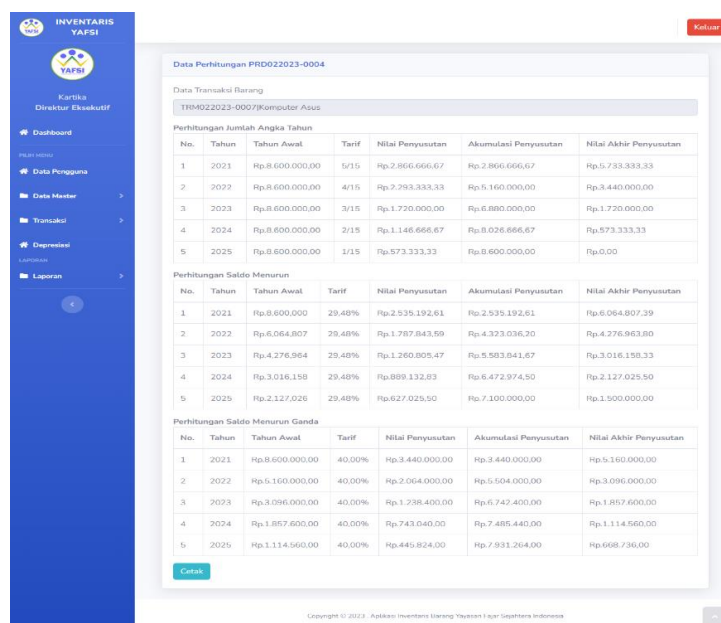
INVENTARIS YAFSI

Keluar

YAFSI

Kartika
Direktur Eksekutif

Dashboard

PILIH MENU

Data Pengguna

Data Master

Transaksi

Depresiasi

LAPORAN

Laporan

Data Perhitungan PRD022023-0004

Data Transaksi Barang

TRM022023-0007|Komputer Asus

Perhitungan Jumlah Angka Tahun

| No. | Tahun | Tahun Awal | Tarif | Nilai Penyusutan | Akumulasi Penyusutan | Nilai Akhir Penyusutan |
|---|---|---|---|---|---|---|
| 1 | 2021 | Rp.8.600.000,00 | 5/15 | Rp.2.866.666,67 | Rp.2.866.666,67 | Rp.5.733.333,33 |
| 2 | 2022 | Rp.8.600.000,00 | 4/15 | Rp.2.293.333,33 | Rp.5.160.000,00 | Rp.3.440.000,00 |
| 3 | 2023 | Rp.8.600.000,00 | 3/15 | Rp.1.720.000,00 | Rp.6.880.000,00 | Rp.1.720.000,00 |
| 4 | 2024 | Rp.8.600.000,00 | 2/15 | Rp.1.146.666,67 | Rp.8.026.666,67 | Rp.573.333,33 |
| 5 | 2025 | Rp.8.600.000,00 | 1/15 | Rp.573.333,33 | Rp.8.600.000,00 | Rp.0,00 |

Perhitungan Saldo Menurun

| No. | Tahun | Tahun Awal | Tarif | Nilai Penyusutan | Akumulasi Penyusutan | Nilai Akhir Penyusutan |
|---|---|---|---|---|---|---|
| 1 | 2021 | Rp.8.600,000 | 29,48% | Rp.2.535.192,61 | Rp.2.535.192,61 | Rp.6.064.807,39 |
| 2 | 2022 | Rp.6.064,807 | 29,48% | Rp.1.787.843,59 | Rp.4.323.036,20 | Rp.4.276.963,80 |
| 3 | 2023 | Rp.4.276,964 | 29,48% | Rp.1.260.805,47 | Rp.5.583.841,67 | Rp.3.016.158,33 |
| 4 | 2024 | Rp.3.016,158 | 29,48% | Rp.889.132,83 | Rp.6.472.974,50 | Rp.2.127.025,50 |
| 5 | 2025 | Rp.2.127,026 | 29,48% | Rp.627.025,50 | Rp.7.100,000,00 | Rp.1.500.000,00 |

Perhitungan Saldo Menurun Ganda

| No. | Tahun | Tahun Awal | Tarif | Nilai Penyusutan | Akumulasi Penyusutan | Nilai Akhir Penyusutan |
|---|---|---|---|---|---|---|
| 1 | 2021 | Rp.8.600.000,00 | 40,00% | Rp.3.440.000,00 | Rp.3.440.000,00 | Rp.5.160.000,00 |
| 2 | 2022 | Rp.5.160.000,00 | 40,00% | Rp.2.064.000,00 | Rp.5.504.000,00 | Rp.3.096.000,00 |
| 3 | 2023 | Rp.3.096.000,00 | 40,00% | Rp.1.238.400,00 | Rp.6.742.400,00 | Rp.1.857.600,00 |
| 4 | 2024 | Rp.1.857.600,00 | 40,00% | Rp.743.040,00 | Rp.7.485.440,00 | Rp.1.114.560,00 |
| 5 | 2025 | Rp.1.114.560,00 | 40,00% | Rp.445.824,00 | Rp.7.931.264,00 | Rp.668.736,00 |

Cetak

Copyright © 2023 Aplikasi Inventaris Barang Yayasan Fajar Sejahtera Indonesia